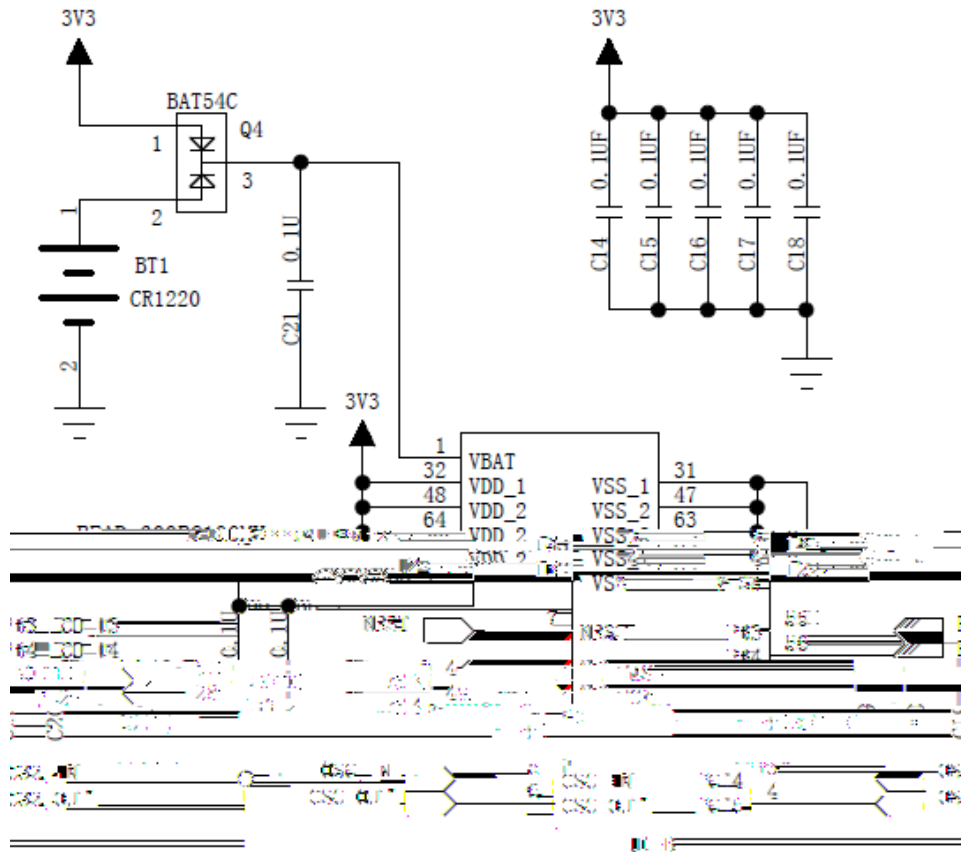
3V3

BAT54C

Q4

1

3

2

1

BT1

CR1220

2

0.1U

C21

3V3

0.1UF

0.1UF

0.1UF

0.1UF

0.1UF

C14

C15

C16

C17

C18

3V3

1

VBAT

32

VDD_1

48

VDD_2

64

VDD_3

VSS_1

31

VSS_2

47

63

VSS

VSS

VSS

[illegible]

NRST

NRST

OSC_IN

OSC_OUT

OSC_IN

OSC_OUT

OSC_IN

OSC_OUT

4

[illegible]